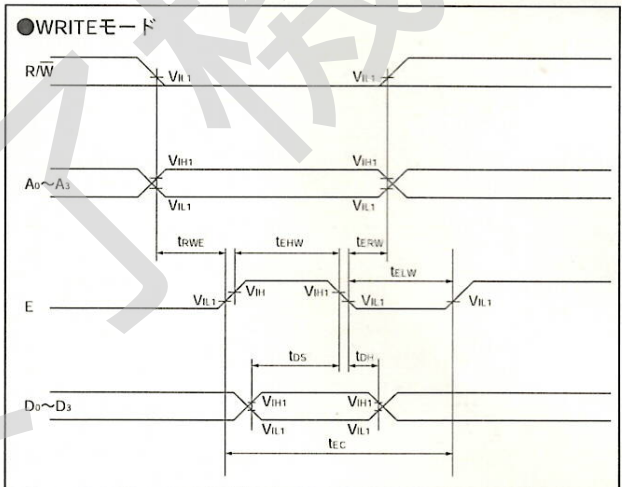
●WRITEモード

R/$\overline{W}$

$V_{IL1}$

$V_{IL1}$

$V_{IH1}$

$V_{IH1}$

$A_0$~$A_3$

$V_{IL1}$

$V_{IL1}$

$t_{RWE}$

$t_{EHW}$

$t_{ERW}$

$t_{ELW}$

E

$V_{IL1}$

$V_{IH}$

$V_{IH1}$

$V_{IL1}$

$V_{IL1}$

$t_{DS}$

$t_{DH}$

$D_0$~$D_3$

$V_{IH1}$

$V_{IH1}$

$V_{IL1}$

$V_{IL1}$

$t_{EC}$